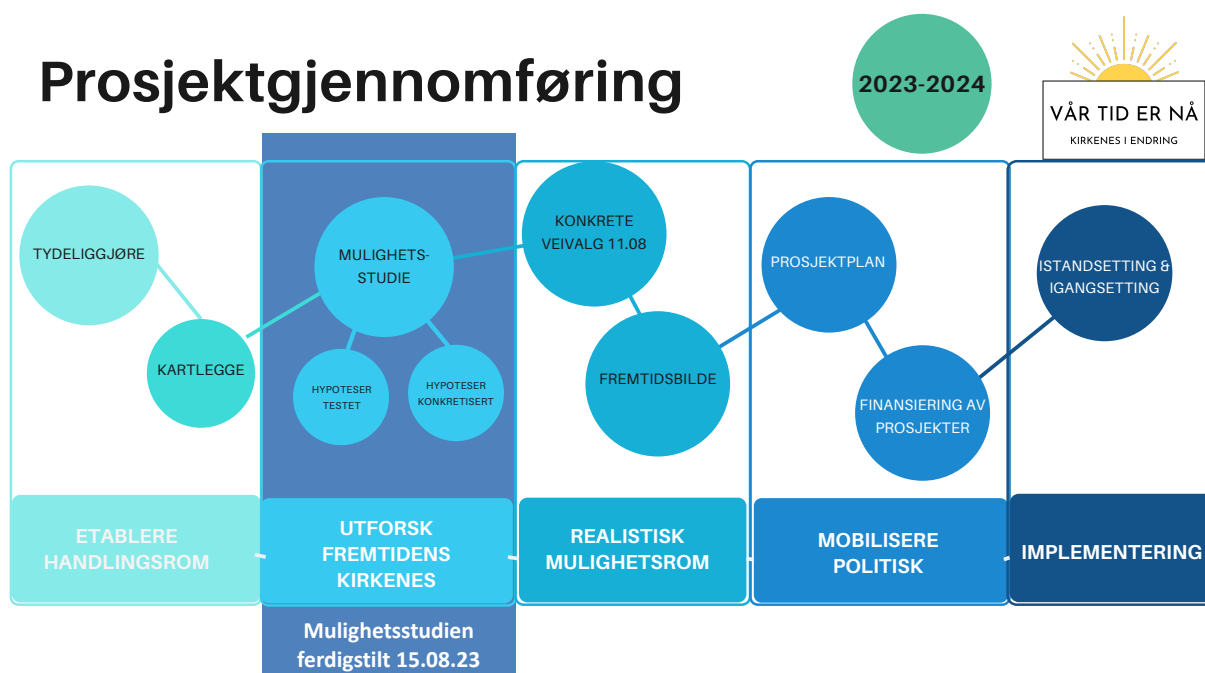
Prosjektgjennomføring

2023-2024

VÅR TID ER NÅ
KIRKENES I ENDRING

TYDELIGGJØRE

KARTLEGGE

MULIGHETS-STUDIE

HYPOTESER TESTET

HYPOTESER KONKRETISERT

KONKRETE VEIVALG 11.08

FREMTIDSBILDE

PROSJEKTPLAN

FINANSIERING AV PROSJEKTER

ISTANDSETTING & IGANGSETTING

ETABLERE HANDLINGSROM

UTFORSK FREMTIDENS KIRKENES

REALISTISK MULIGHETSROM

MOBILISERE POLITISK

IMPLEMENTERING

Mulighetsstudien ferdigstilt 15.08.23